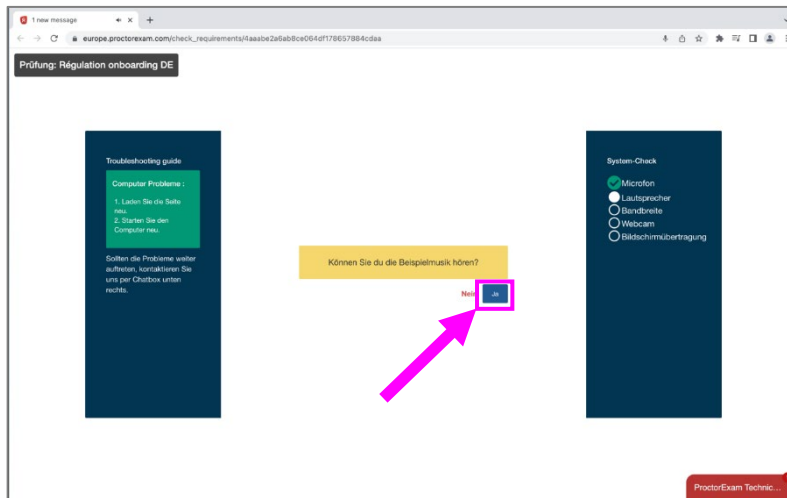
1 new message

europe.proctorexam.com/check_requirements/4aasbe2a6ab8ce064df178657884cdaa

Prüfung: Régulation onboarding DE

Troubleshooting guide

Computer Probleme :

1. Laden Sie die Seite neu.
2. Starten Sie den Computer neu.

Sollten die Probleme weiter auftreten, kontaktieren Sie uns per Chatbox unten rechts.

Können Sie du die Beispielmusik hören?

Nein

Ja

System-Check

Microfon
Lautsprecher
Bandbreite
Webcam
Bildschirmübertragung

ProctorExam Technic...